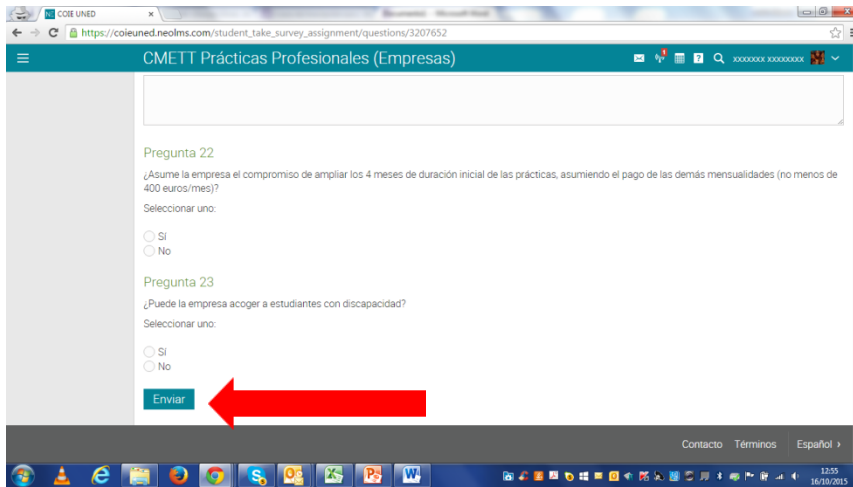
COIE UNED

https://coieuned.neolms.com/student_take_survey_assignment/questions/3207652

CMETT Prácticas Profesionales (Empresas)

xxxxxxx xxxxxxxx

Pregunta 22

¿Asume la empresa el compromiso de ampliar los 4 meses de duración inicial de las prácticas, asumiendo el pago de las demás mensualidades (no menos de 400 euros/mes)?

Seleccionar uno:

Sí
No

Pregunta 23

¿Puede la empresa acoger a estudiantes con discapacidad?

Seleccionar uno:

Sí
No

Enviar

Contacto Términos Español ›

12:55
16/10/2015